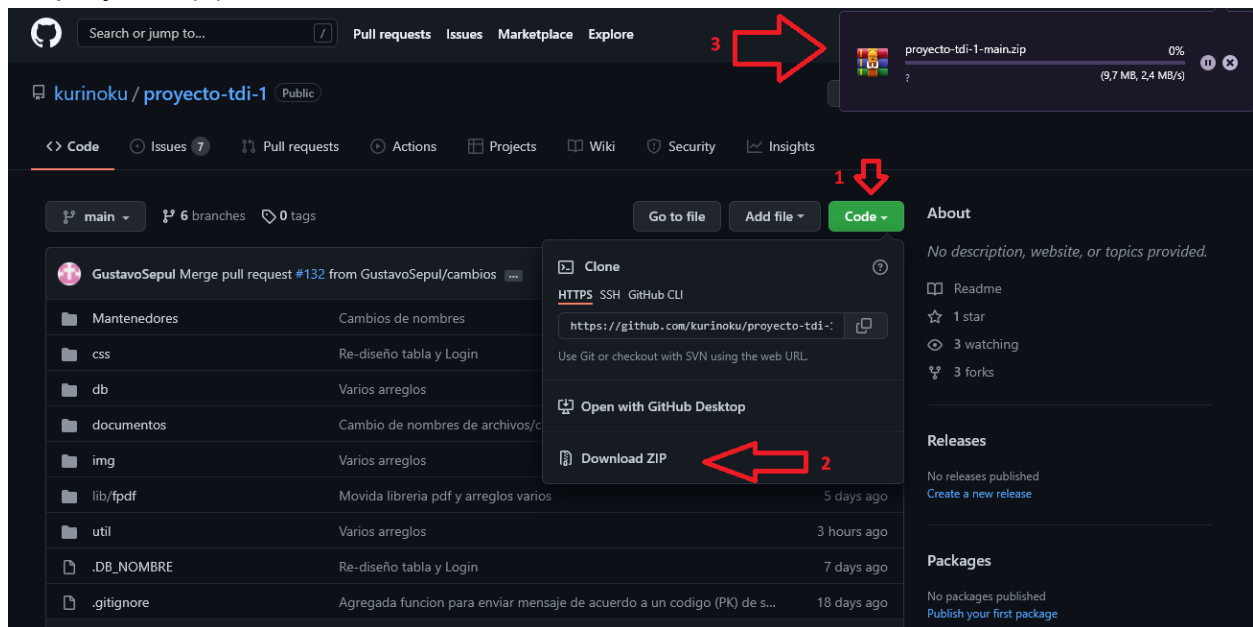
Search or jump to... /
Pull requests Issues Marketplace Explore

3

proyecto-tdi-1-main.zip
0%
?
(9,7 MB, 2,4 MB/s)

kurinoku / proyecto-tdi-1 Public

Code Issues 7 Pull requests Actions Projects Wiki Security Insights

main 6 branches 0 tags

1
Go to file Add file Code

About

No description, website, or topics provided.

Readme
1 star
3 watching
3 forks

Releases

No releases published
Create a new release

Packages

No packages published
Publish your first package

GustavoSepul Merge pull request #132 from GustavoSepul/cambios ...

Clone
HTTPS SSH GitHub CLI
https://github.com/kurinoku/proyecto-tdi-1
Use Git or checkout with SVN using the web URL.

Open with GitHub Desktop

Download ZIP
2

| | | |
|---|---|---|
| Mantenedores | Cambios de nombres | |
| css | Re-diseño tabla y Login | |
| db | Varios arreglos | |
| documentos | Cambio de nombres de archivos/c | |
| img | Varios arreglos | |
| lib/fpdf | Movida libreria pdf y arreglos varios | 5 days ago |
| util | Varios arreglos | 3 hours ago |
| .DB_NOMBRE | Re-diseño tabla y Login | 7 days ago |
| .gitignore | Agregada funcion para enviar mensaje de acuerdo a un codigo (PK) de s... | 18 days ago |